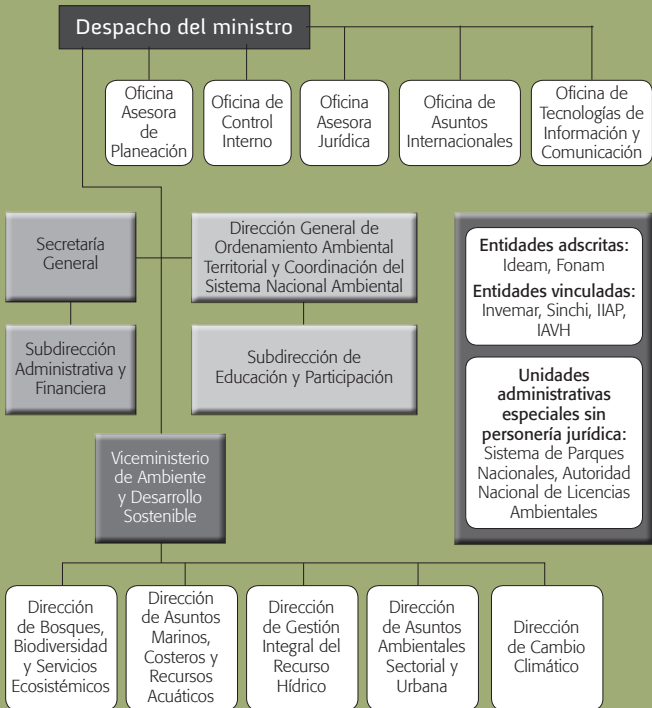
Despacho del ministro

Oficina Asesora de Planeación

Oficina de Control Interno

Oficina Asesora Jurídica

Oficina de Asuntos Internacionales

Oficina de Tecnologías de Información y Comunicación

Secretaría General

Dirección General de Ordenamiento Ambiental Territorial y Coordinación del Sistema Nacional Ambiental

Subdirección Administrativa y Financiera

Subdirección de Educación y Participación

Entidades adscritas: Ideam, Fonam

Entidades vinculadas: Invemar, Sinchi, IIAP, IAVH

Unidades administrativas especiales sin personería jurídica: Sistema de Parques Nacionales, Autoridad Nacional de Licencias Ambientales

Viceministerio de Ambiente y Desarrollo Sostenible

Dirección de Bosques, Biodiversidad y Servicios Ecosistémicos

Dirección de Asuntos Marinos, Costeros y Recursos Acuáticos

Dirección de Gestión Integral del Recurso Hídrico

Dirección de Asuntos Ambientales Sectorial y Urbana

Dirección de Cambio Climático